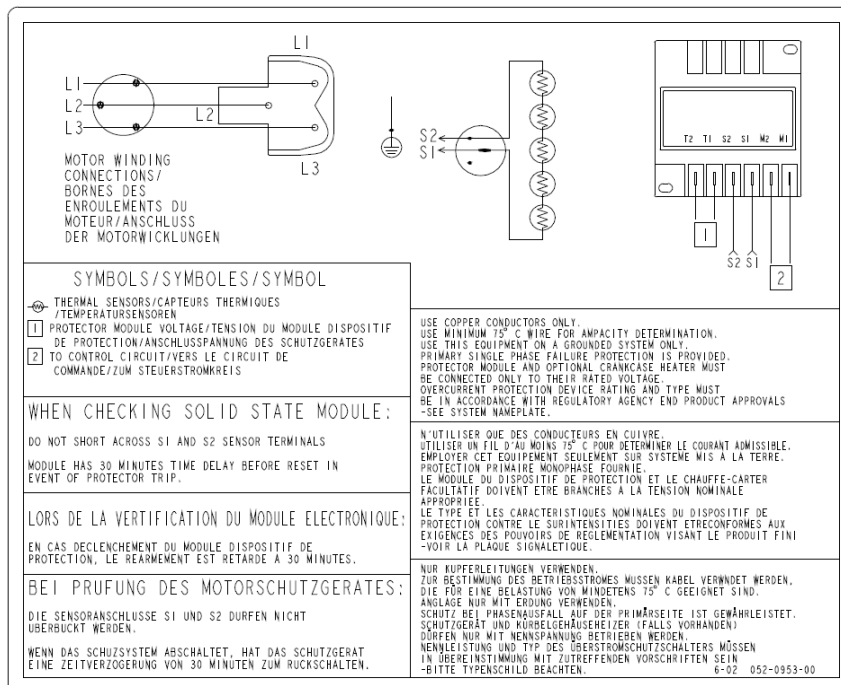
L1
L1
L2
L3
L2
L3
MOTOR WINDING CONNECTIONS/ BORNES DES ENROULEMENTS DU MOTEUR/ANSCHLUSS DER MOTORWICKLUNGEN

S2
S1

T2 T1 S2 S1 M2 M1
1
S2 S1
2

SYMBOLS/SYMBOLES/SYMBOL
THERMAL SENSORS/CAPTEURS THERMIQUES /TEMPERATURSENSOREN
1 PROTECTOR MODULE VOLTAGE/TENSION DU MODULE DISPOSITIF DE PROTECTION/ANSCHLUSSPANNUNG DES SCHUTZGERATES
2 TO CONTROL CIRCUIT/VERS LE CIRCUIT DE COMMANDE/ZUM STEUERSTROMKREIS

WHEN CHECKING SOLID STATE MODULE:
DO NOT SHORT ACROSS S1 AND S2 SENSOR TERMINALS
MODULE HAS 30 MINUTES TIME DELAY BEFORE RESET IN EVENT OF PROTECTOR TRIP.

LORS DE LA VERTIFICATION DU MODULE ELECTRONIQUE:
EN CAS DECLENCHEMENT DU MODULE DISPOSITIF DE PROTECTION, LE REARMEMENT EST RETARDE A 30 MINUTES.

BEI PRUFUNG DES MOTORSCHUTZGERATES:
DIE SENSORANSCHLUSSE S1 UND S2 DURFEN NICHT UBERBUCKT WERDEN.
WENN DAS SCHUZSYSTEM ABSCHALTET, HAT DAS SCHUTZGERAT EINE ZEITVERZOGERUNG VON 30 MINUTEN ZUM RUCKSCHALTEN.

USE COPPER CONDUCTORS ONLY.
USE MINIMUM 75° C WIRE FOR AMPACITY DETERMINATION.
USE THIS EQUIPMENT ON A GROUNDED SYSTEM ONLY.
PRIMARY SINGLE PHASE FAILURE PROTECTION IS PROVIDED.
PROTECTOR MODULE AND OPTIONAL CRANKCASE HEATER MUST BE CONNECTED ONLY TO THEIR RATED VOLTAGE.
OVERCURRENT PROTECTION DEVICE RATING AND TYPE MUST BE IN ACCORDANCE WITH REGULATORY AGENCY END PRODUCT APPROVALS -SEE SYSTEM NAMEPLATE.

N'UTILISER QUE DES CONDUCTEURS EN CUIVRE.
UTILISER UN FIL D'AU MOINS 75° C POUR DETERMINER LE COURANT ADMISSIBLE.
EMPLOYER CET EQUIPEMENT SEULEMENT SUR SYSTEME MIS A LA TERRE.
PROTECTION PRIMAIRE MONOPHASE FOURNIE.
LE MODULE DU DISPOSITIF DE PROTECTION ET LE CHAUFFE-CARTER FACULTATIF DOIVENT ETRE BRANCHES A LA TENSION NOMINALE APPROPRIEE.
LE TYPE ET LES CARACTERISTIQUES NOMINALES DU DISPOSITIF DE PROTECTION CONTRE LE SURINTENSITIES DOIVENT ETRECONFORMES AUX EXIGENCES DES POUVOIRS DE REGLEMENTATION VISANT LE PRODUIT FINI -VOIR LA PLAQUE SIGNALETIQUE.

NUR KUPFERLEITUNGEN VERWENDEN.
ZUR BESTIMMUNG DES BETRIEBSSTROMES MUSSEN KABEL VERWNDET WERDEN, DIE FUR EINE BELASTUNG VON MINDETENS 75° C GEEIGNET SIND.
ANGLAGE NUR MIT ERDUNG VERWENDEN.
SCHUTZ BEI PHASENAUSFALL AUF DER PRIMÄRSEITE IST GEWÄHRLEISTET.
SCHUTZGERÄT UND KURBELGEHÄUSEHEIZER (FALLS VORHANDEN) DÜRFEN NUR MIT NENNSPANNUNG BETRIEBEN WERDEN.
NENNLEISTUNG UND TYP DES ÜBERSTROMSCHUTZSCHALTERS MÜSSEN IN ÜBEREINSTIMMUNG MIT ZUTREFFENDEN VORSCHRIFTEN SEIN -BITTE TYPENSCHILD BEACHTEN.
6-02 052-0953-00